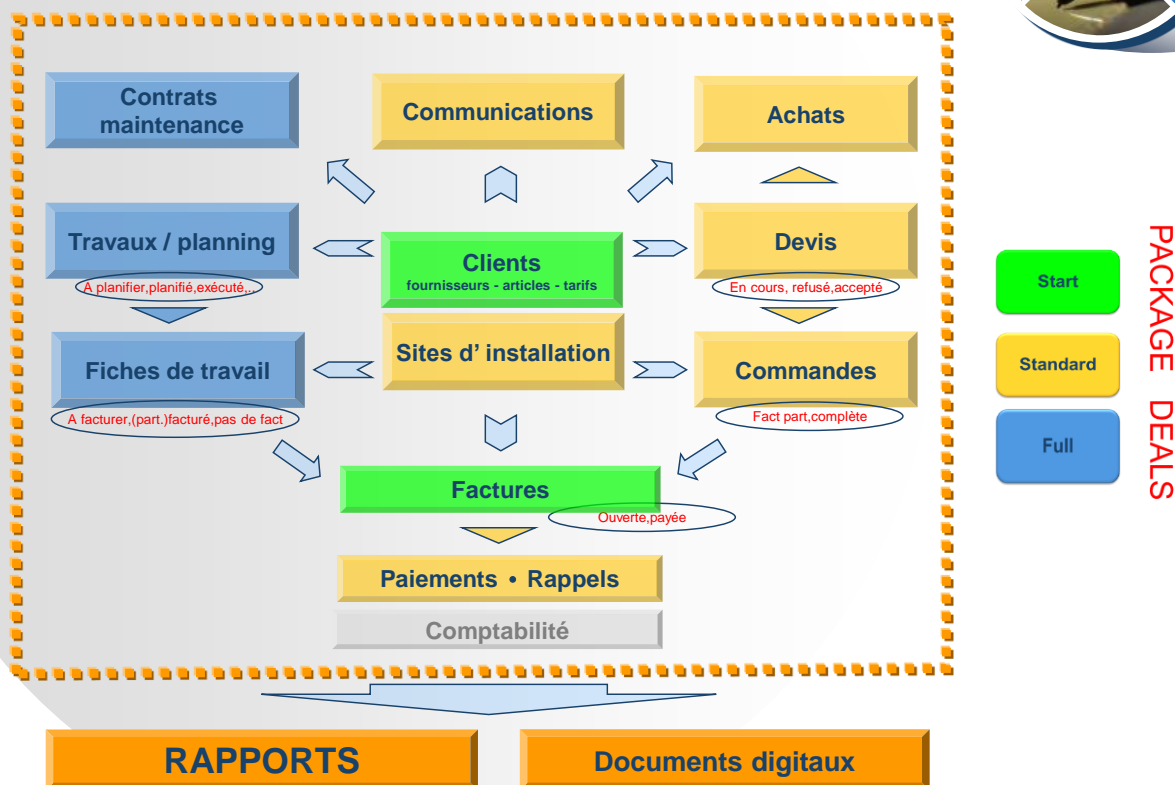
Contrats maintenance

Communications

Achats

Travaux / planning

A planifier,planifié,exécuté,..

Clients
fournisseurs - articles - tarifs

Devis

En cours, refusé,accepté

Fiches de travail

A facturer,(part.)facturé,pas de fact

Sites d' installation

Commandes

Fact part,complète

Factures

Ouverte,payée

Paiements • Rappels

Comptabilité

RAPPORTS

Documents digitaux

Start

Standard

Full

PACKAGE DEALS